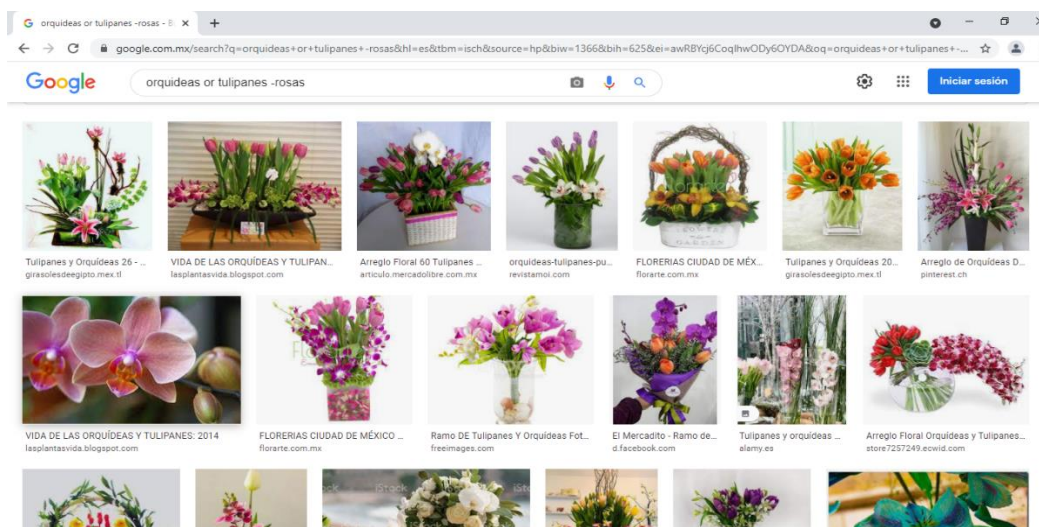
orquideas or tulipanes -rosas - B

google.com.mx/search?q=orquideas+or+tulipanes+-rosas&hl=es&tbm=isch&source=hp&biw=1366&bih=625&ei=awRBYcj6CoqlhwODy6OYDA&oq=orquideas+or+tulipanes+-...

Google

orquideas or tulipanes -rosas

Iniciar sesión

Tulipanes y Orquídeas 26 - ...
girasolesdeegipto.mex.tl

VIDA DE LAS ORQUÍDEAS Y TULIPAN...
lasplantasvida.blogspot.com

Arreglo Floral 60 Tulipanes ...
articulo.mercadolibre.com.mx

orquideas-tulipanes-pu...
revistamoi.com

FLORERIAS CIUDAD DE MÉX...
florarte.com.mx

Tulipanes y Orquídeas 20...
girasolesdeegipto.mex.tl

Arreglo de Orquídeas D...
pinterest.ch

VIDA DE LAS ORQUÍDEAS Y TULIPANES: 2014
lasplantasvida.blogspot.com

FLORERIAS CIUDAD DE MÉXICO ...
florarte.com.mx

Ramo DE Tulipanes Y Orquídeas Fot...
freeimages.com

El Mercadito - Ramo de...
d.facebook.com

Tulipanes y orquídeas ...
alamy.es

Arreglo Floral Orquídeas y Tulipanes...
store7257249.ecwid.com